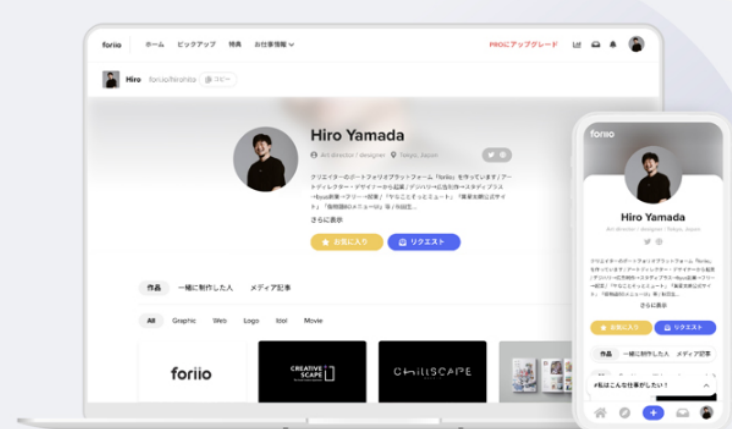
foriio ホーム ピックアップ 特典 お仕事情報

PROにアップグレード

Hiro foriio.com/hiroshita コピー

Hiro Yamada

Art director / designer Tokyo, Japan

クリエイターのポートフォリオプラットフォーム「foriio」を作っています / アートディレクター・デザイナーから起業 / デジハリ→広告制作→スタディプラス→6pus創業→フリー→起業 / 「やることすっとミュート」「東京主要公式サイト」「取得随時のエニョーロ」等 / 生誕生...

さらに表示

お気に入り リクエスト

作品 一緒に制作した人 メディア記事

All Graphic Web Logo Idol Movie

foriio

CREATIVE SCAPE

ChillSCAPE

foriio

Hiro Yamada

Art director / designer Tokyo, Japan

さらに表示

お気に入り リクエスト

作品 一緒に制作した人 メディア記事

#私はこんな仕事がしたい！